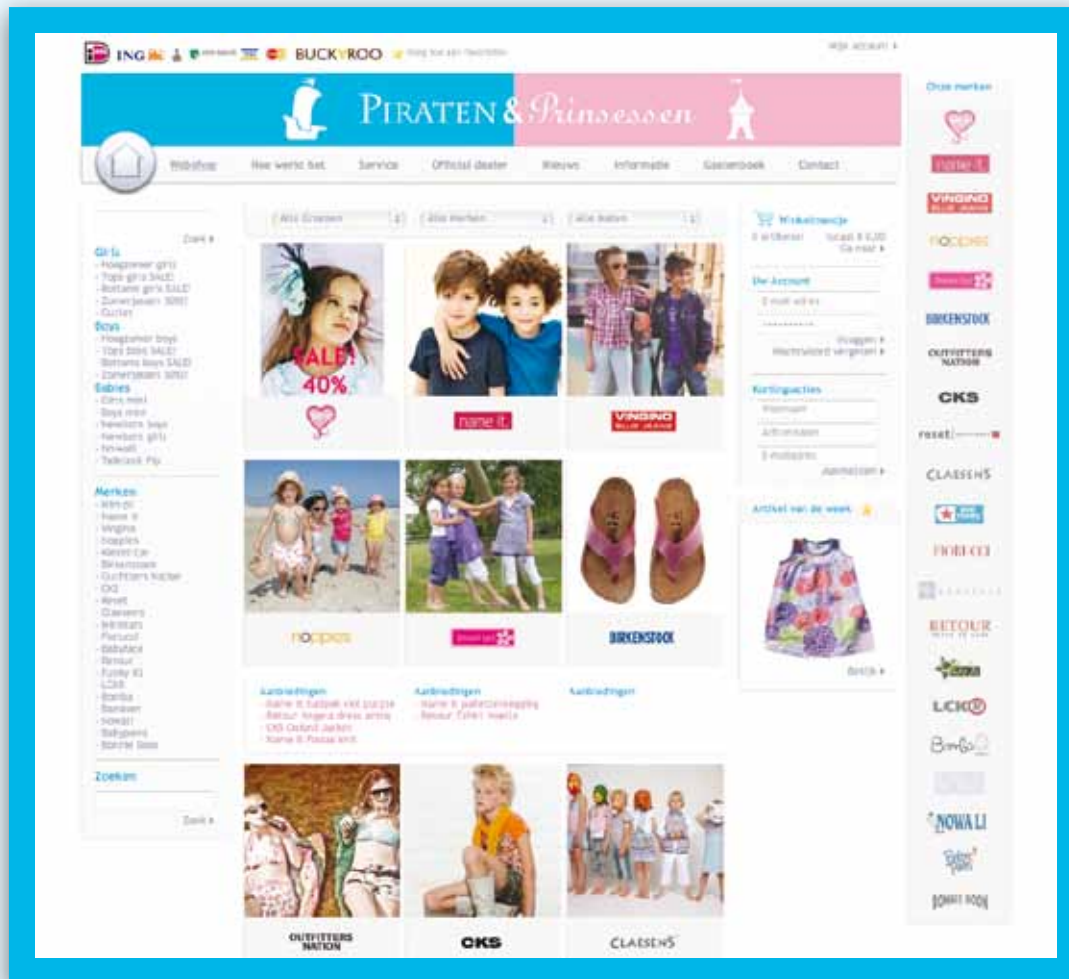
ING BUCKAROO Mijn account

PIRATEN & Prinsessen

Webshop Hoe werkt het Service Official dealer Nieuws Informatie Gastenboek Contact

Ons merken

Zoek

Girls
- Hoogzomer girls
- Tops girls SALE!
- Bottoms girls SALE!
- Zomerjassen 30%!
- Outlet
Boys
- Hoogzomer boys
- Tops boys SALE!
- Bottoms boys SALE!
- Zomerjassen 30%!
Babies
- Girls mini
- Boys mini
- Newborn boys
- Newborn girls
- Nowali
- Tadelaak Pip

Merken
- Nono
- Name it
- Vingino
- Noppies
- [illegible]
- Birkenstock
- Outfitters Nation
- CKS
- Reset
- Claesens
- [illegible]
- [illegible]
- Babyface
- Retour
- Funky XS
- LCKR
- Bomba
- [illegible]
- Nowali
- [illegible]
- Bonnie Doon

Zoeken

Zoek

Alle Groepen | Alle Merken | Alle Maten

SALE! 40%

name it

VINGINO

noppies

BIRKENSTOCK

Aanbiedingen
- Name it badpak met puzzle
- Retour Angela dress army
- CKS Oxford Jacket
- Name it Floose knit

Aanbiedingen
- Name it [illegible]
- Retour T-shirt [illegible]

Aanbiedingen

OUTFITTERS NATION

CKS

CLAESENS

Winkelmandje
0 artikelen totaal € 0,00
Ga naar

Uw Account
E-mail adres
Inloggen
Wachtwoord vergeten

Kortingsacties
Voornaam
Achternaam
E-mailadres
Aanmelden

Artikel van de week

Bekijk

name it

VINGINO

noppies

BIRKENSTOCK

OUTFITTERS NATION

CKS

reset

CLAESENS

MOFECO

RETOUR

LCKR

Bomba

NOWALI

BONNIE DOON